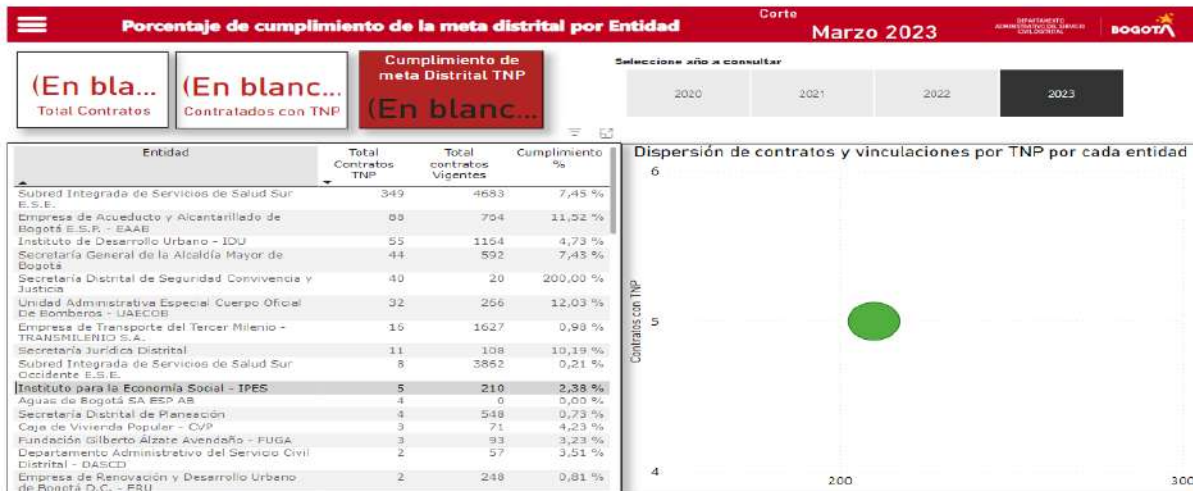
Porcentaje de cumplimiento de la meta distrital por Entidad

Corte
Marzo 2023

DEPARTAMENTO ADMINISTRATIVO DEL SERVICIO CIVIL DISTRITAL
BOGOTÁ

(En bla...
Total Contratos

(En blanc...
Contratados con TNP

Cumplimiento de meta Distrital TNP
(En blanc...

Seleccione año a consultar

2020 | 2021 | 2022 | 2023

| Entidad | Total Contratos TNP | Total contratos Vigentes | Cumplimiento % |
|---|---|---|---|
| Subred Integrada de Servicios de Salud Sur E.S.E. | 349 | 4683 | 7,45 % |
| Empresa de Acueducto y Alcantarillado de Bogotá E.S.P. - EAAB | 88 | 764 | 11,52 % |
| Instituto de Desarrollo Urbano - IDU | 55 | 1164 | 4,73 % |
| Secretaría General de la Alcaldía Mayor de Bogotá | 44 | 592 | 7,43 % |
| Secretaría Distrital de Seguridad Convivencia y Justicia | 40 | 20 | 200,00 % |
| Unidad Administrativa Especial Cuerpo Oficial De Bomberos - UAECOB | 32 | 266 | 12,03 % |
| Empresa de Transporte del Tercer Milenio - TRANSMILENIO S.A. | 16 | 1627 | 0,98 % |
| Secretaría Jurídica Distrital | 11 | 108 | 10,19 % |
| Subred Integrada de Servicios de Salud Sur Occidente E.S.E. | 8 | 3862 | 0,21 % |
| Instituto para la Economía Social - IPES | 5 | 210 | 2,38 % |
| Aguas de Bogotá SA ESP AB | 4 | 0 | 0,00 % |
| Secretaría Distrital de Planeación | 4 | 548 | 0,73 % |
| Caja de Vivienda Popular - CVP | 3 | 71 | 4,23 % |
| Fundación Gilberto Álzate Avendaño - FUGA | 3 | 93 | 3,23 % |
| Departamento Administrativo del Servicio Civil Distrital - DASCD | 2 | 57 | 3,51 % |
| Empresa de Renovación y Desarrollo Urbano de Bogotá D.C. - ERU | 2 | 248 | 0,81 % |

Dispersión de contratos y vinculaciones por TNP por cada entidad

6
5
4
Contratos con TNP
200
300